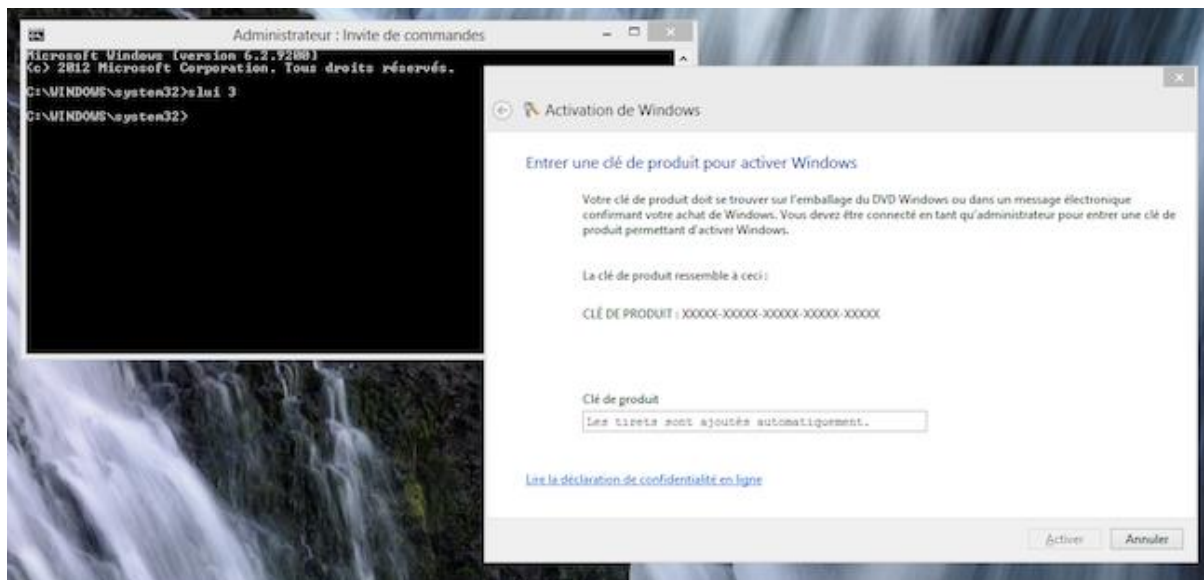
Administrateur : Invite de commandes

Microsoft Windows [version 6.2.9200]
(c) 2012 Microsoft Corporation. Tous droits réservés.

C:\WINDOWS\system32>slui 3

C:\WINDOWS\system32>

Activation de Windows

Entrer une clé de produit pour activer Windows

Votre clé de produit doit se trouver sur l'emballage du DVD Windows ou dans un message électronique confirmant votre achat de Windows. Vous devez être connecté en tant qu'administrateur pour entrer une clé de produit permettant d'activer Windows.

La clé de produit ressemble à ceci :

CLÉ DE PRODUIT : XXXXX-XXXXX-XXXXX-XXXXX-XXXXX

Clé de produit

Les tirets sont ajoutés automatiquement.

Lire la déclaration de confidentialité en ligne

Activer Annuler